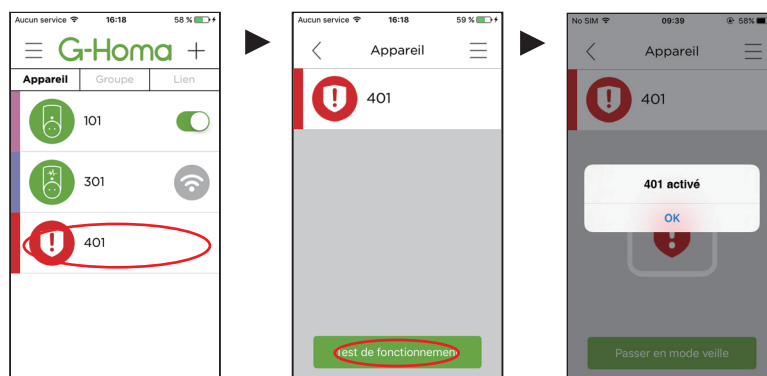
Aucun service 16:18 58 %

G-Homa +

Appareil Groupe Lien

101

301

401

Aucun service 16:18 59 %

Appareil

401

Test de fonctionnement

No SIM 09:39 58%

Appareil

401

401 activé

OK

Passer en mode veille